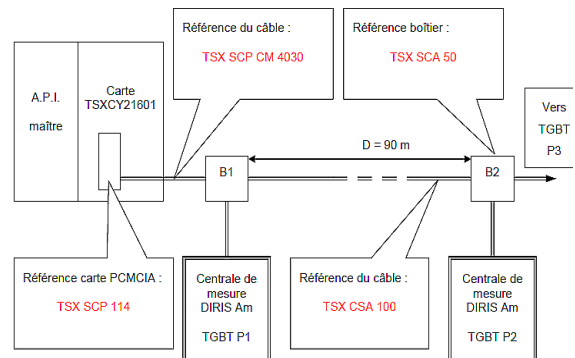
A.P.I.
maître

Carte
TSXCY21601

Référence du câble :
TSX SCP CM 4030

Référence boîtier :
TSX SCA 50

Vers
TGBT
P3

D = 90 m

B1

B2

Référence carte PCMCIA :
TSX SCP 114

Centrale de mesure
DIRIS Am
TGBT P1

Référence du câble :
TSX CSA 100

Centrale de mesure
DIRIS Am
TGBT P2